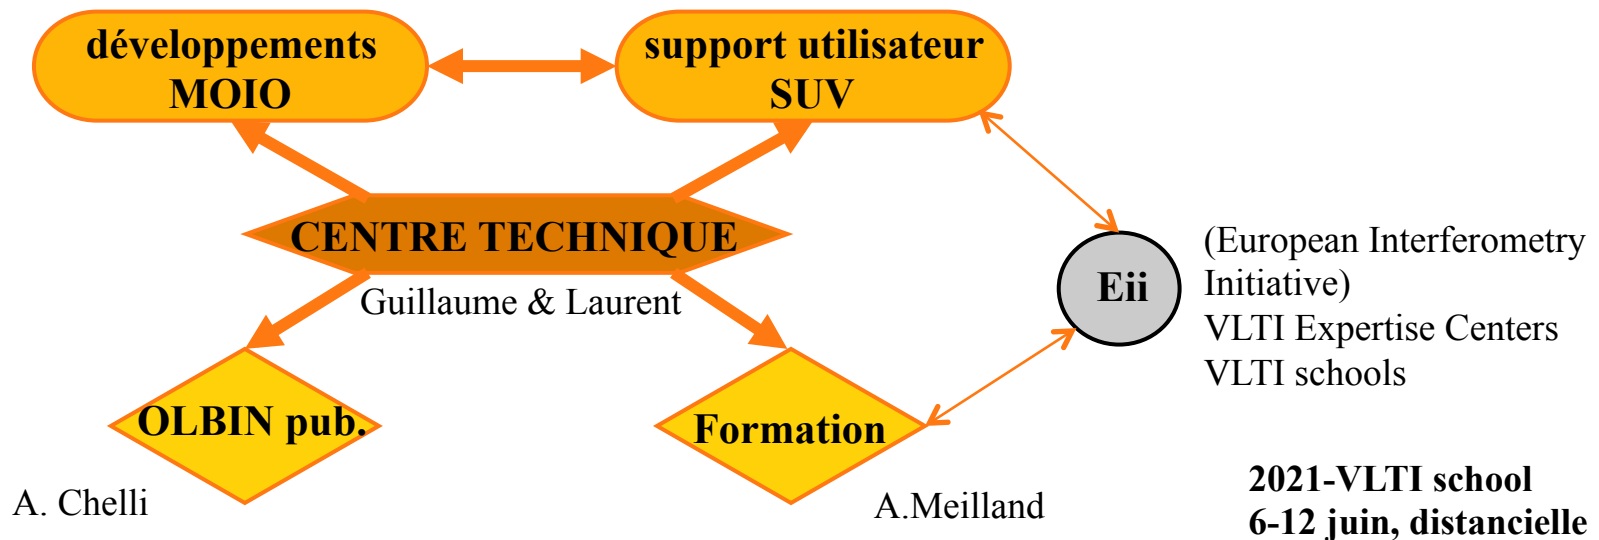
développements MOIO

support utilisateur SUV

CENTRE TECHNIQUE

Guillaume & Laurent

Eii

(European Interferometry Initiative)
VLTI Expertise Centers
VLTI schools

OLBIN pub.

Formation

A. Chelli

A.Meilland

2021-VLTI school
6-12 juin, distancielle